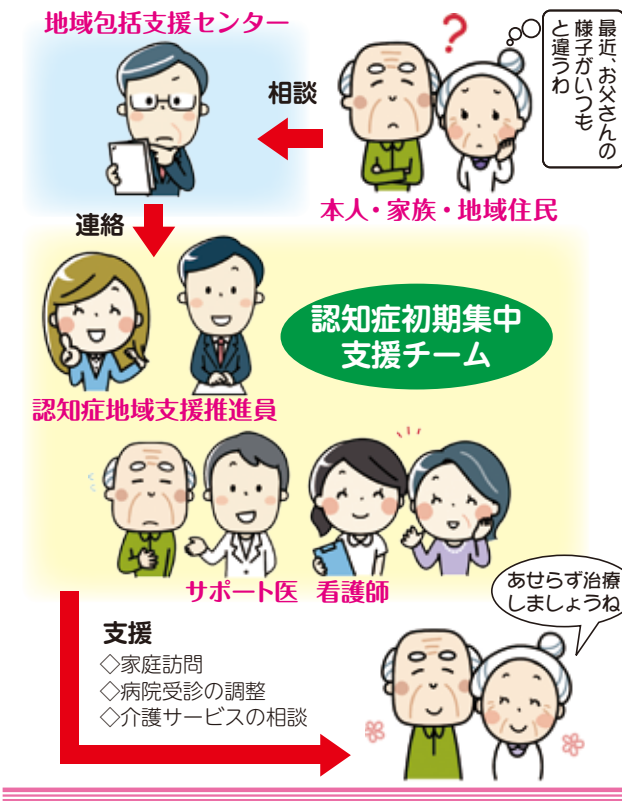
地域包括支援センター

?

最近、お父さんの様子がいつもと違うわ

相談

本人・家族・地域住民

連絡

認知症初期集中支援チーム

認知症地域支援推進員

サポート医　看護師

あせらず治療しましょうね

支援
◇家庭訪問
◇病院受診の調整
◇介護サービスの相談